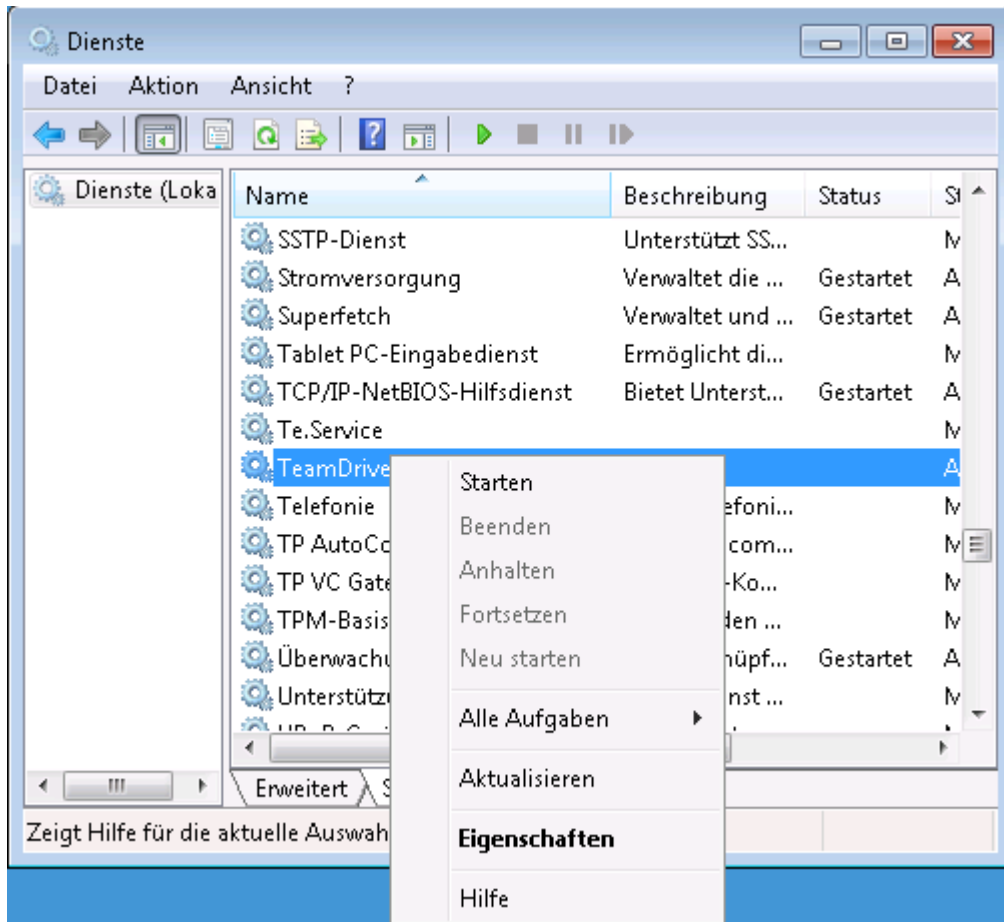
Dienste

Datei Aktion Ansicht ?

Dienste (Loka

| Name | Beschreibung | Status | St |
|---|---|---|---|
| SSTP-Dienst | Unterstützt SS... | | M |
| Stromversorgung | Verwaltet die ... | Gestartet | A |
| Superfetch | Verwaltet und ... | Gestartet | A |
| Tablet PC-Eingabedienst | Ermöglicht di... | | M |
| TCP/IP-NetBIOS-Hilfsdienst | Bietet Unterst... | Gestartet | A |
| Te.Service | | | M |
| TeamDrive | | | A |
| Telefonie | efoni... | | M |
| TP AutoCo | com... | | M |
| TP VC Gate | -Ko... | | M |
| TPM-Basis | den ... | | M |
| Überwachu | nüpf... | Gestartet | A |
| Unterstütz | nst ... | | M |

Starten
Beenden
Anhalten
Fortsetzen
Neu starten
Alle Aufgaben
Aktualisieren
Eigenschaften
Hilfe

Erweitert S

Zeigt Hilfe für die aktuelle Auswah